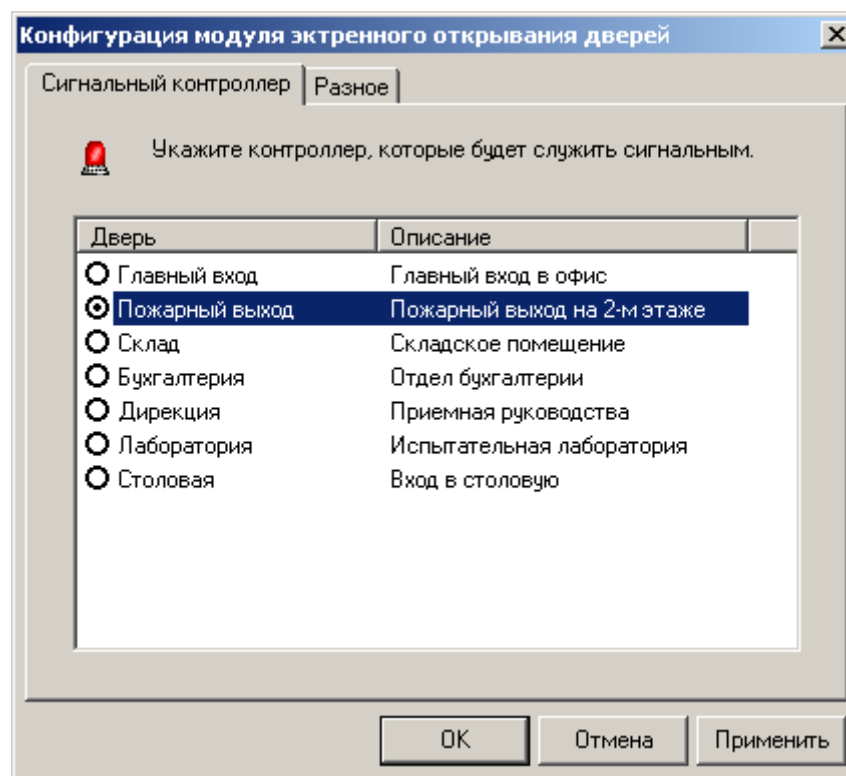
Конфигурация модуля эктренного открывания дверей

Сигнальный контроллер | Разное

Укажите контроллер, которые будет служить сигнальным.

| Дверь | Описание |
|---|---|
| Главный вход | Главный вход в офис |
| Пожарный выход | Пожарный выход на 2-м этаже |
| Склад | Складское помещение |
| Бухгалтерия | Отдел бухгалтерии |
| Дирекция | Приемная руководства |
| Лаборатория | Испытательная лаборатория |
| Столовая | Вход в столовую |

OK | Отмена | Применить